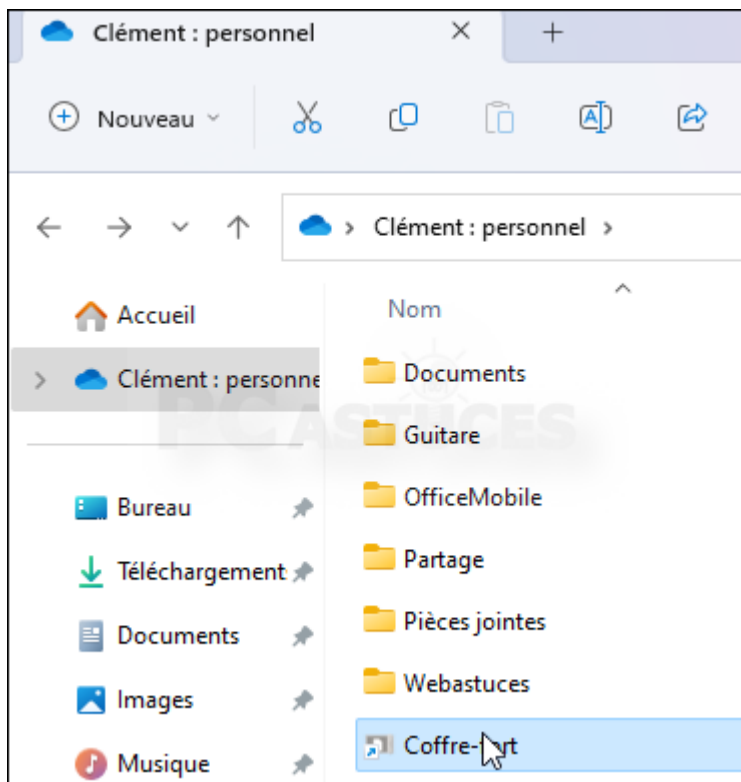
Clément : personnel
Nouveau
Clément : personnel
Nom
Accueil
Clément : personne
Documents
Guitare
OfficeMobile
Partage
Pièces jointes
Webastuces
Coffre-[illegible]rt
Bureau
Téléchargement
Documents
Images
Musique
PC ASTUCES